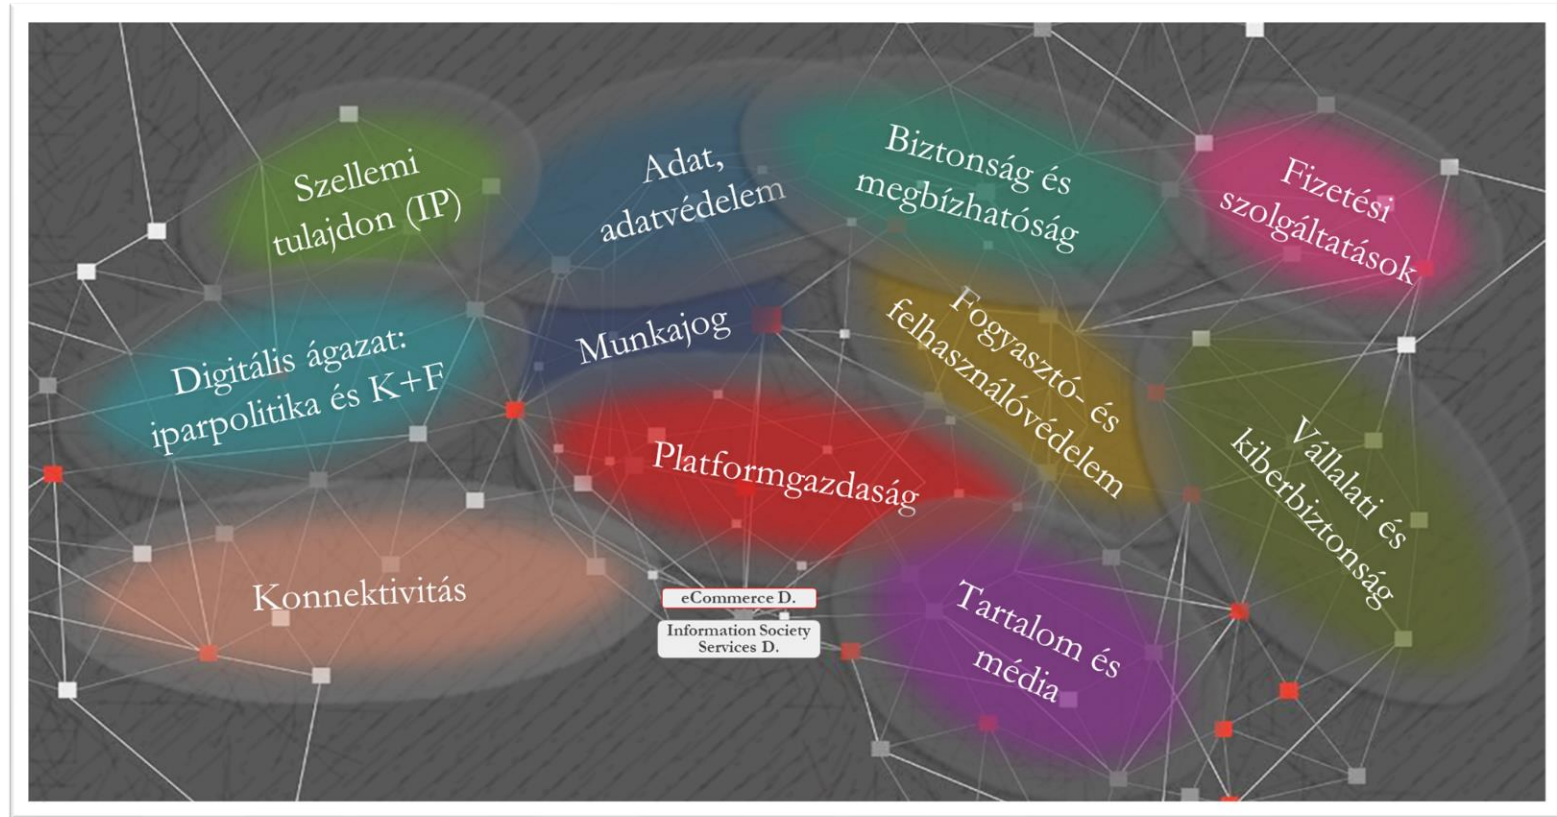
Szellemi tulajdon (IP)

Adat, adatvédelem

Biztonság és megbízhatóság

Fizetési szolgáltatások

Munkajog

Fogyasztó- és felhasználóvédelem

Digitális ágazat: iparpolitika és K+F

Platformgazdaság

Vállalati és kiberbiztonság

Konnektivitás

eCommerce D.

Information Society Services D.

Tartalom és média